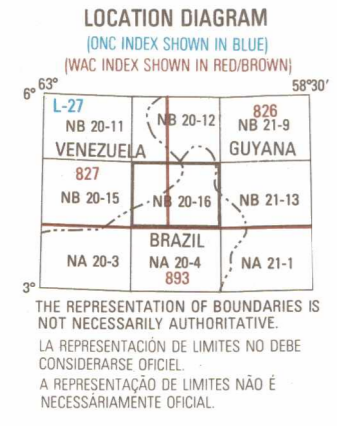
LOCATION DIAGRAM
(ONC INDEX SHOWN IN BLUE)
(WAC INDEX SHOWN IN RED/BROWN)

6° 63° 58°30'

| L-27 NB 20-11 VENEZUELA | NB 20-12 | 826 NB 21-9 GUYANA |
|---|---|---|
| 827 NB 20-15 | NB 20-16 | NB 21-13 |
| NA 20-3 | BRAZIL NA 20-4 893 | NA 21-1 |

3°

THE REPRESENTATION OF BOUNDARIES IS NOT NECESSARILY AUTHORITATIVE.

LA REPRESENTACIÓN DE LIMITES NO DEBE CONSIDERARSE OFICIEL.

A REPRESENTAÇÃO DE LIMITES NÃO É NECESSÀRIAMENTE OFICIAL.